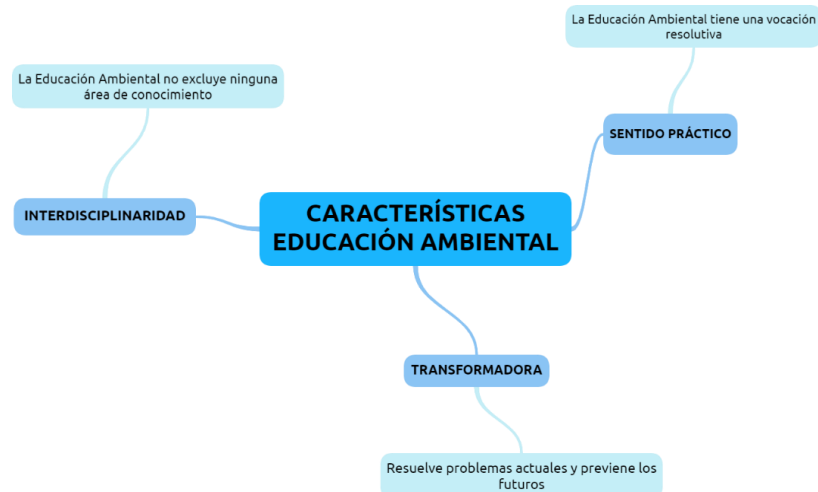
CARACTERÍSTICAS EDUCACIÓN AMBIENTAL

La Educación Ambiental no excluye ninguna área de conocimiento

INTERDISCIPLINARIDAD

La Educación Ambiental tiene una vocación resolutiva

SENTIDO PRÁCTICO

TRANSFORMADORA

Resuelve problemas actuales y previene los futuros